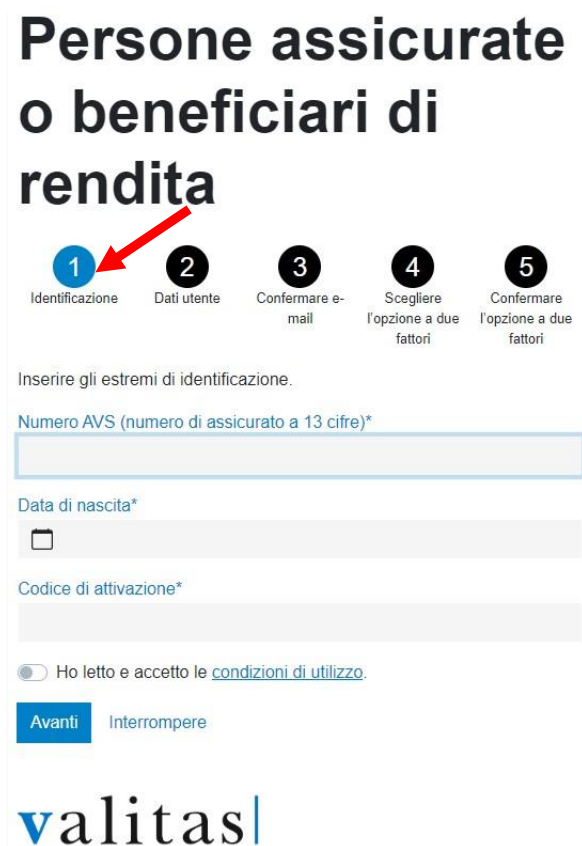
Persone assicurate o beneficiari di rendita

1
Identificazione

2
Dati utente

3
Confermare e-mail

4
Scegliere l'opzione a due fattori

5
Confermare l'opzione a due fattori

Inserire gli estremi di identificazione.

Numero AVS (numero di assicurato a 13 cifre)*

Data di nascita*

Codice di attivazione*

Ho letto e accetto le condizioni di utilizzo.

Avanti Interrompere

valitas